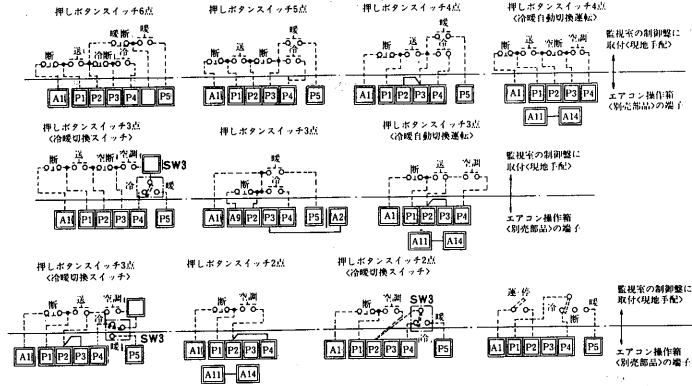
押しボタンスイッチ6点

断 送 冷 暖

A1 P1 P2 P3 P4 P5

押しボタンスイッチ5点

断 送 冷 暖

A1 P1 P2 P3 P4 P5

押しボタンスイッチ4点

断 送 冷 暖

A1 P1 P2 P3 P4 P5

押しボタンスイッチ4点
〈冷暖自動切換運転〉

断 送 空調 空調

A1 P1 P2 P3 P4

A11 A14

監視室の制御盤に取付(現地手配)

エアコン操作箱(別売部品)の端子

押しボタンスイッチ3点
〈冷暖切換スイッチ〉

断 送 空調 冷 暖 SW3

A1 P1 P2 P3 P4 P5

押しボタンスイッチ3点

断 冷 暖

A1 A9 P2 P3 P4 P5 A2

押しボタンスイッチ3点
〈冷暖自動切換運転〉

断 送 空調

A1 P1 P2 P3 P4

A11 A14

監視室の制御盤に取付(現地手配)

エアコン操作箱(別売部品)の端子

押しボタンスイッチ3点
〈冷暖切換スイッチ〉

断 空調 冷 暖 SW3

A1 P1 P2 P3 P4 P5

押しボタンスイッチ2点

断 空調

A1 P1 P2 P3 P4

A11 A14

押しボタンスイッチ2点
〈冷暖切換スイッチ〉

断 空調 冷 暖 SW3

A1 P1 P2 P3 P4 P5

運・停 冷 暖

A1 P1 P2 P3 P4 P5

監視室の制御盤に取付(現地手配)

エアコン操作箱(別売部品)の端子